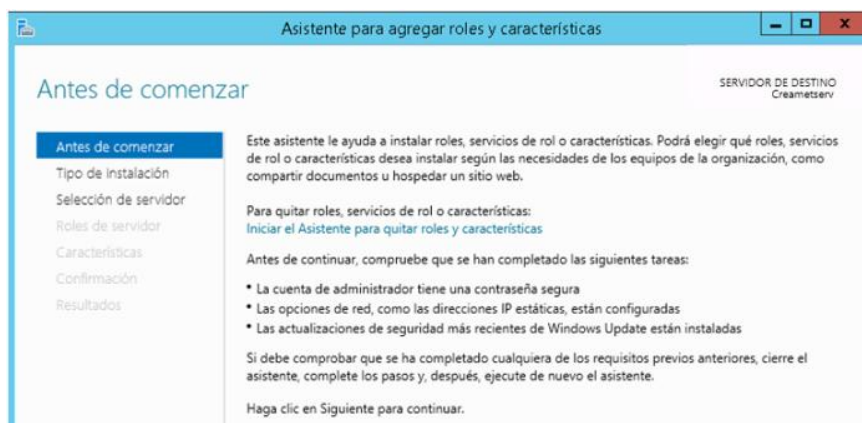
Asistente para agregar roles y características

Antes de comenzar

SERVIDOR DE DESTINO
Creametserv

Antes de comenzar
Tipo de instalación
Selección de servidor
Roles de servidor
Características
Confirmación
Resultados

Este asistente le ayuda a instalar roles, servicios de rol o características. Podrá elegir qué roles, servicios de rol o características desea instalar según las necesidades de los equipos de la organización, como compartir documentos u hospedar un sitio web.

Para quitar roles, servicios de rol o características:
Iniciar el Asistente para quitar roles y características

Antes de continuar, compruebe que se han completado las siguientes tareas:

• La cuenta de administrador tiene una contraseña segura
• Las opciones de red, como las direcciones IP estáticas, están configuradas
• Las actualizaciones de seguridad más recientes de Windows Update están instaladas

Si debe comprobar que se ha completado cualquiera de los requisitos previos anteriores, cierre el asistente, complete los pasos y, después, ejecute de nuevo el asistente.

Haga clic en Siguiente para continuar.